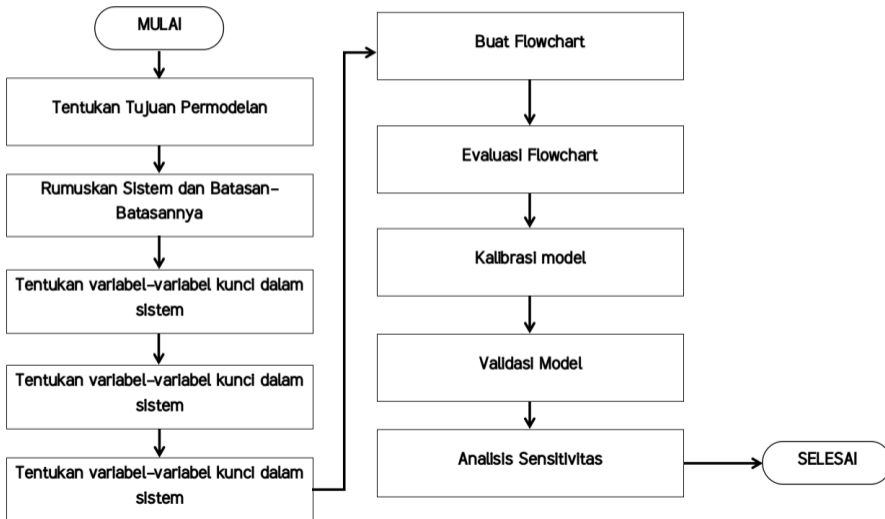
MULAI

Tentukan Tujuan Permodelan

Rumuskan Sistem dan Batasan-Batasannya

Tentukan variabel-variabel kunci dalam sistem

Tentukan variabel-variabel kunci dalam sistem

Tentukan variabel-variabel kunci dalam sistem

Buat Flowchart

Evaluasi Flowchart

Kalibrasi model

Validasi Model

Analisis Sensitivitas

SELESAI